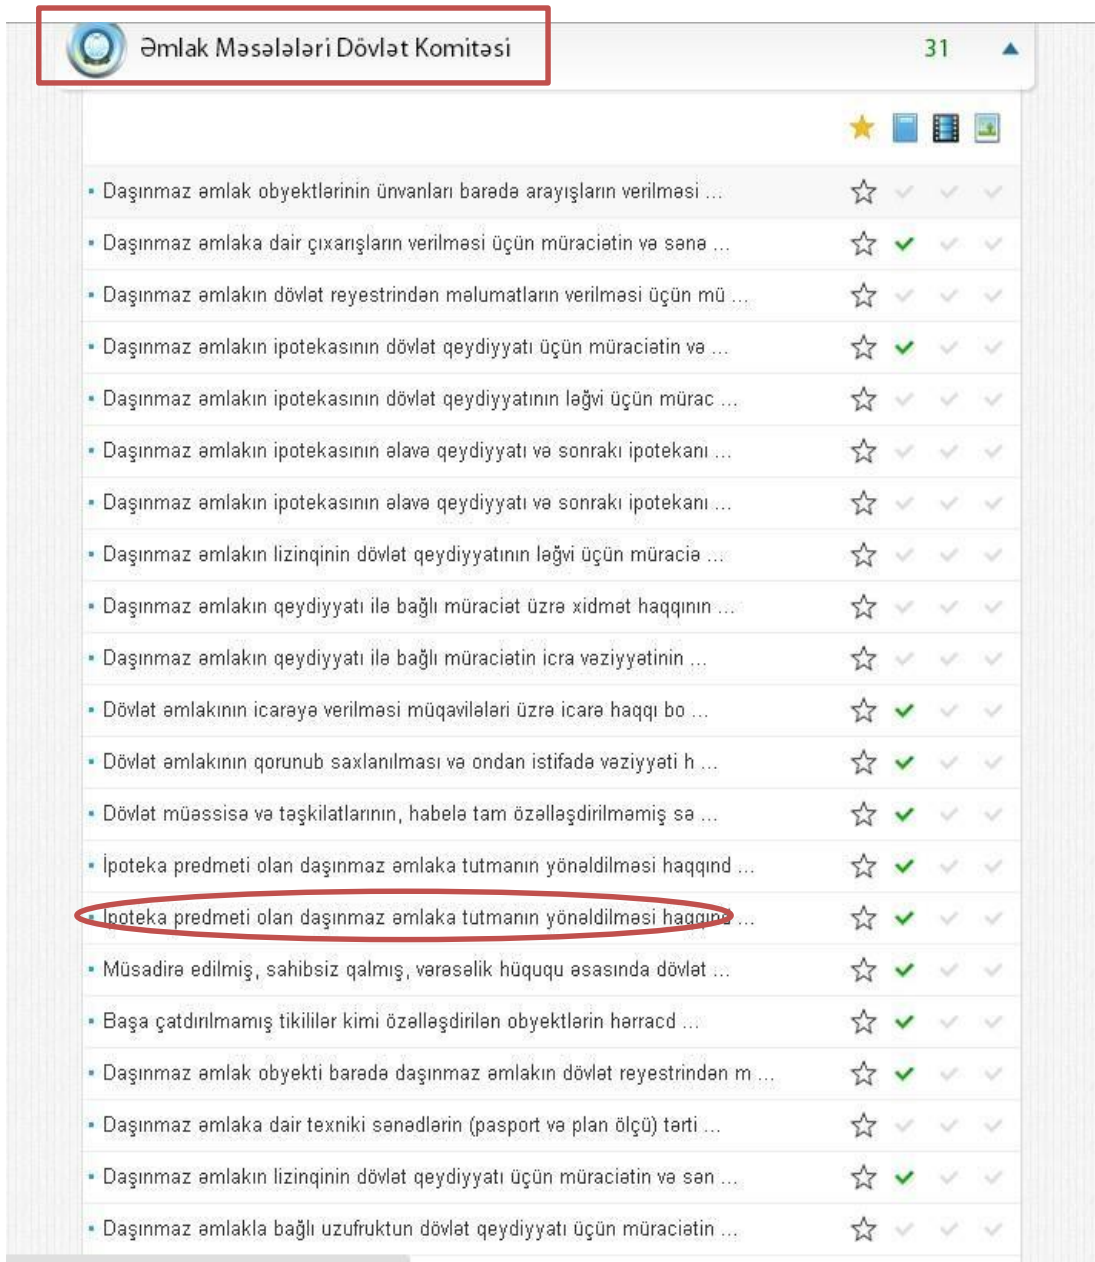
Əmlak Məsələləri Dövlət Komitəsi 31

- Daşınmaz əmlak obyektlərinin ünvanları barədə arayışların verilməsi ...
- Daşınmaz əmlaka dair çıxarışların verilməsi üçün müraciətin və sənə ...
- Daşınmaz əmlakın dövlət reyestrindən məlumatların verilməsi üçün mü ...
- Daşınmaz əmlakın ipotekasının dövlət qeydiyyatı üçün müraciətin və ...
- Daşınmaz əmlakın ipotekasının dövlət qeydiyyatının ləğvi üçün mürac ...
- Daşınmaz əmlakın ipotekasının əlavə qeydiyyatı və sonrakı ipotekanı ...
- Daşınmaz əmlakın ipotekasının əlavə qeydiyyatı və sonrakı ipotekanı ...
- Daşınmaz əmlakın lizinqinin dövlət qeydiyyatının ləğvi üçün müracie ...
- Daşınmaz əmlakın qeydiyyatı ilə bağlı müraciət üzrə xidmət haqqının ...
- Daşınmaz əmlakın qeydiyyatı ilə bağlı müraciətin icra vəziyyətinin ...
- Dövlət əmlakının icarəyə verilməsi müqavilələri üzrə icarə haqqı bo ...
- Dövlət əmlakının qorunub saxlanılması və ondan istifadə vəziyyəti h ...
- Dövlət müəssisə və təşkilatlarının, habelə tam özəlləşdirilməmiş sə ...
- İpoteka predmeti olan daşınmaz əmlaka tutmanın yönəldilməsi haqqınd ...
- İpoteka predmeti olan daşınmaz əmlaka tutmanın yönəldilməsi haqqınd ...
- Müsadirə edilmiş, sahibsiz qalmış, vərəsəlik hüququ əsasında dövlət ...
- Başa çatdırılmamış tikililər kimi özəlləşdirilən obyektlərin hərracd ...
- Daşınmaz əmlak obyekti barədə daşınmaz əmlakın dövlət reyestrindən m ...
- Daşınmaz əmlaka dair texniki sənədlərin (pasport və plan ölçü) tərti ...
- Daşınmaz əmlakın lizinqinin dövlət qeydiyyatı üçün müraciətin və sən ...
- Daşınmaz əmlakla bağlı uzufruktun dövlət qeydiyyatı üçün müraciətin ...